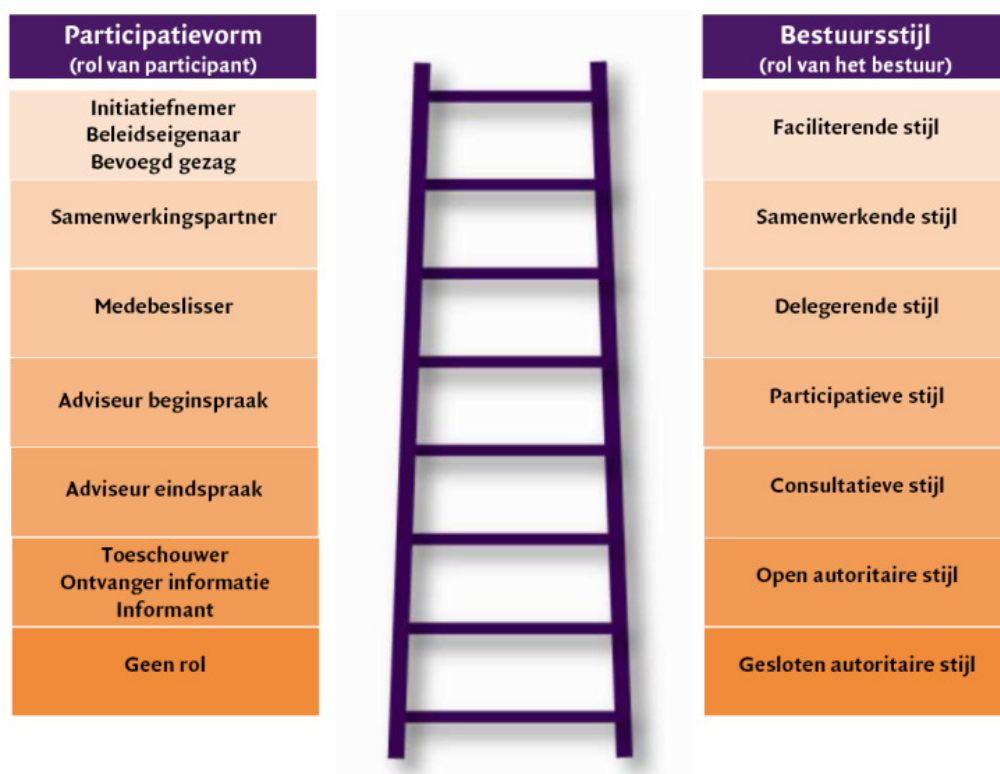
Participatievorm
(rol van participant)

Initiatiefnemer
Beleidseigenaar
Bevoegd gezag

Samenwerkingspartner

Medebeslisser

Adviseur beginspraak

Adviseur eindspraak

Toeschouwer
Ontvanger informatie
Informant

Geen rol

Bestuursstijl
(rol van het bestuur)

Faciliterende stijl

Samenwerkende stijl

Delegerende stijl

Participatieve stijl

Consultatieve stijl

Open autoritaire stijl

Gesloten autoritaire stijl